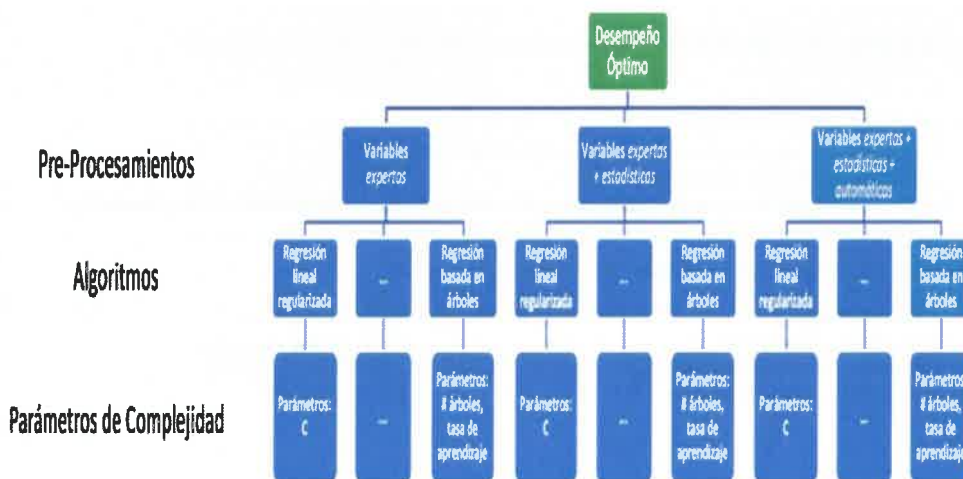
Desempeño Óptimo

Pre-Procesamientos

Variables expertos

Variables expertos + estadísticas

Variables expertos + estadísticas + automáticas

Algoritmos

Regresión lineal regularizada

...

Regresión basada en árboles

Regresión lineal regularizada

...

Regresión basada en árboles

Regresión lineal regularizada

...

Regresión basada en árboles

Parámetros de Complejidad

Parámetros: C

...

Parámetros: # árboles, tasa de aprendizaje

Parámetros: C

...

Parámetros: # árboles, tasa de aprendizaje

Parámetros: C

...

Parámetros: # árboles, tasa de aprendizaje